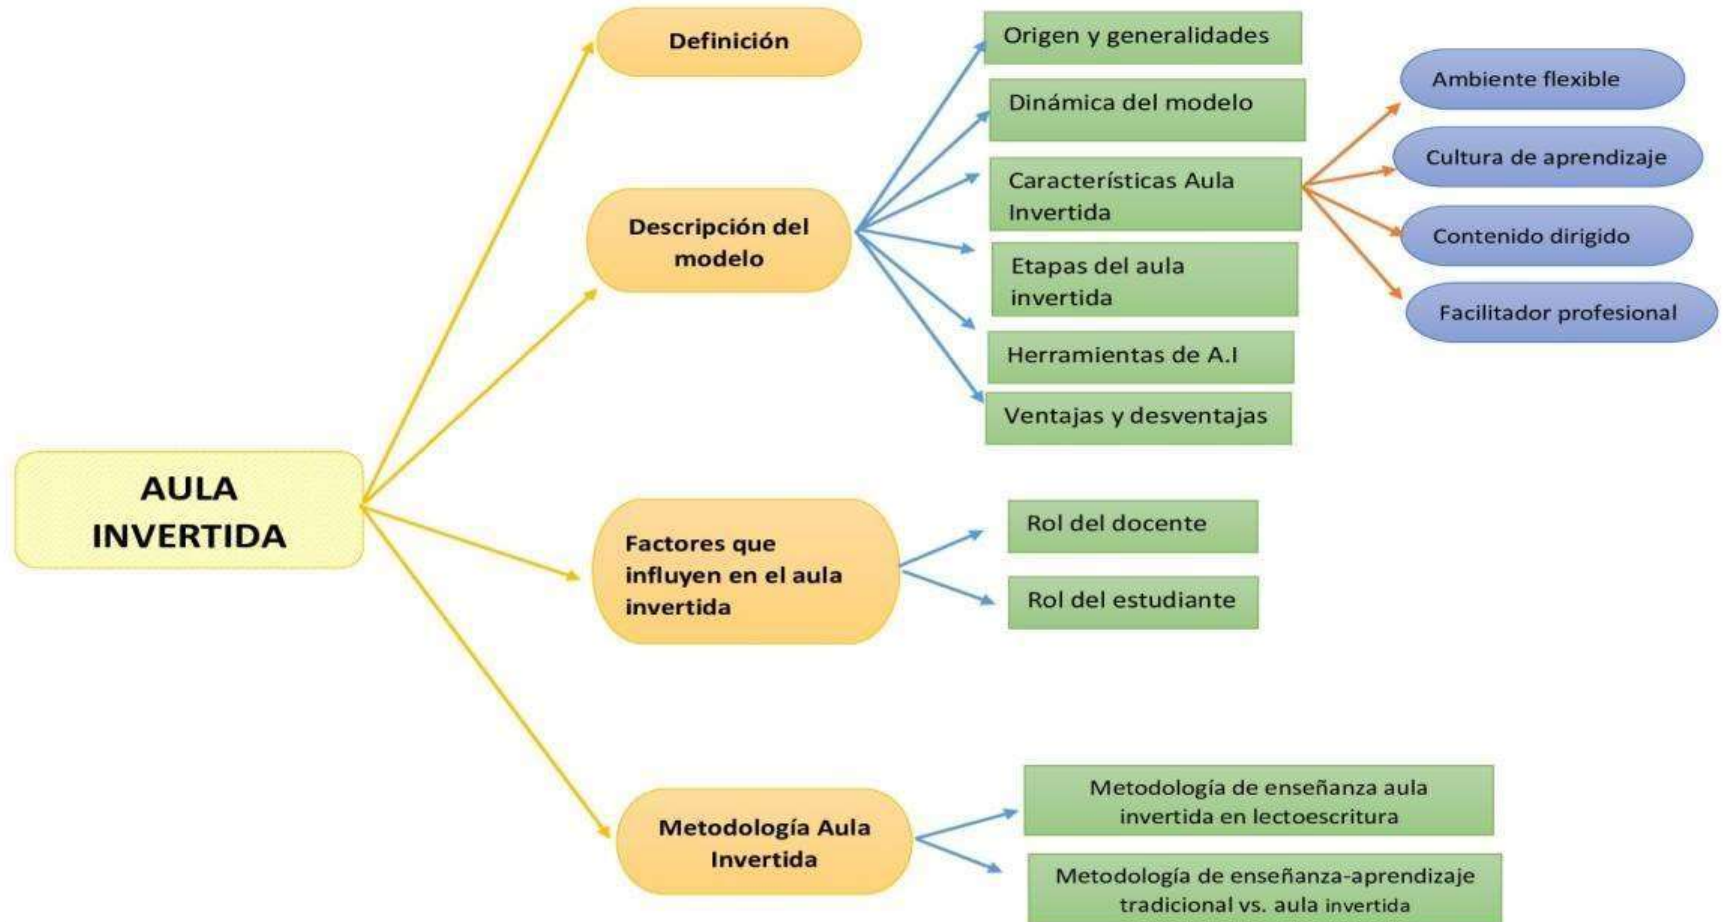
AULA INVERTIDA

Definición

Descripción del modelo

Origen y generalidades

Dinámica del modelo

Características Aula Invertida

Ambiente flexible

Cultura de aprendizaje

Contenido dirigido

Facilitador profesional

Etapas del aula invertida

Herramientas de A.I

Ventajas y desventajas

Factores que influyen en el aula invertida

Rol del docente

Rol del estudiante

Metodología Aula Invertida

Metodología de enseñanza aula invertida en lectoescritura

Metodología de enseñanza-aprendizaje tradicional vs. aula invertida